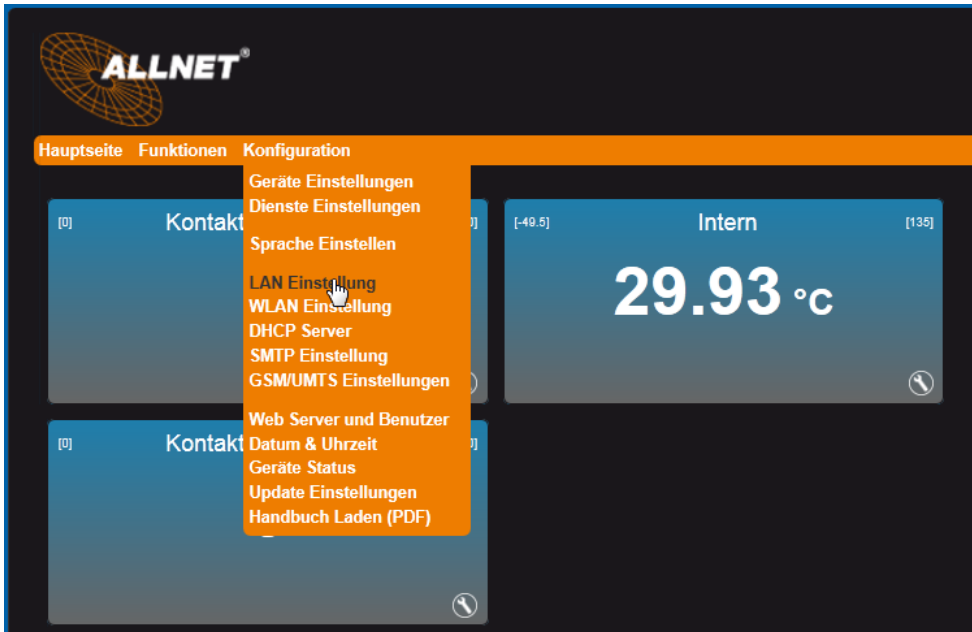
ALLNET®

Hauptseite Funktionen Konfiguration

Geräte Einstellungen
Dienste Einstellungen

Sprache Einstellen

LAN Einstellung
WLAN Einstellung
DHCP Server
SMTP Einstellung
GSM/UMTS Einstellungen

Web Server und Benutzer
Datum & Uhrzeit
Geräte Status
Update Einstellungen
Handbuch Laden (PDF)

[0] Kontakt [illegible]0]

[-49.5] Intern [135]

29.93 °C

[0] Kontakt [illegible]0]